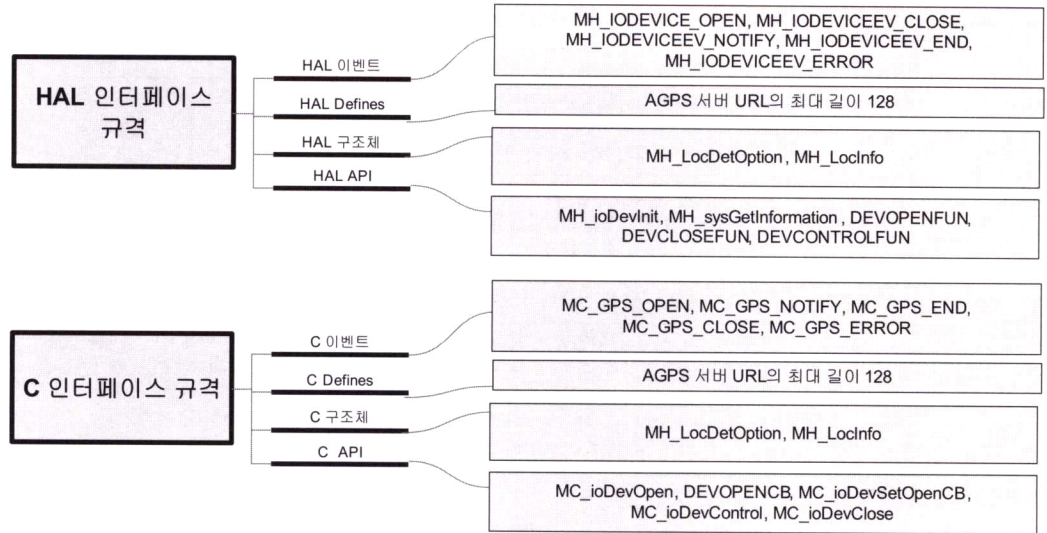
HAL 인터페이스 규격

HAL 이벤트

MH_IODEVICE_OPEN, MH_IODEVICEEV_CLOSE, MH_IODEVICEEV_NOTIFY, MH_IODEVICEEV_END, MH_IODEVICEEV_ERROR

HAL Defines

AGPS 서버 URL의 최대 길이 128

HAL 구조체

MH_LocDetOption, MH_LocInfo

HAL API

MH_ioDevInit, MH_sysGetInformation, DEVOPENFUN, DEVCLOSEFUN, DEVCONTROLFUN

C 인터페이스 규격

C 이벤트

MC_GPS_OPEN, MC_GPS_NOTIFY, MC_GPS_END, MC_GPS_CLOSE, MC_GPS_ERROR

C Defines

AGPS 서버 URL의 최대 길이 128

C 구조체

MH_LocDetOption, MH_LocInfo

C API

MC_ioDevOpen, DEVOPENCB, MC_ioDevSetOpenCB, MC_ioDevControl, MC_ioDevClose